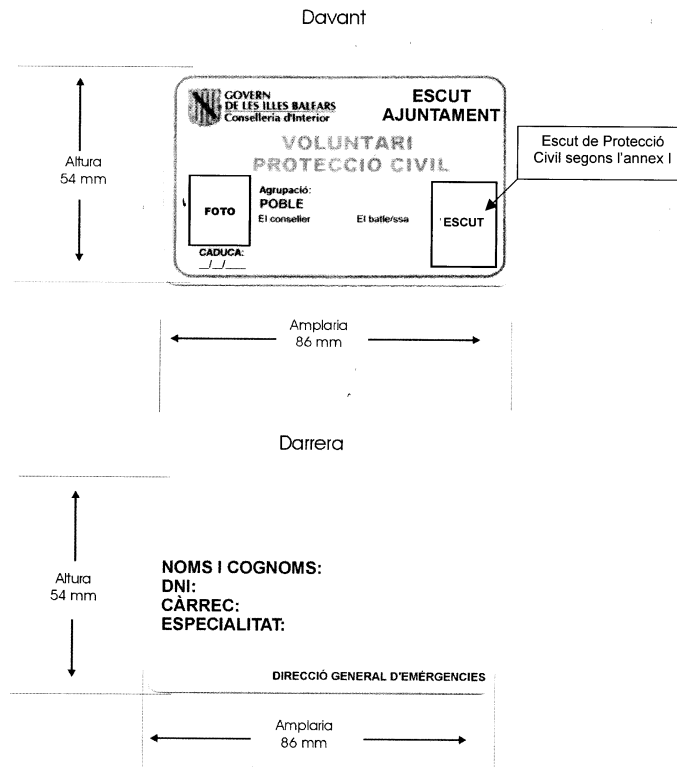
Davant

Altura
54 mm

GOVERN
DE LES ILLES BALEARS
Conselleria d'Interior

ESCUT
AJUNTAMENT

VOLUNTARI
PROTECCIO CIVIL

Escut de Protecció Civil segons l'annex I

FOTO

Agrupació:
POBLE
El conseller

El batle/ssa

ESCUT

CADUCA:
__/__/____

Amplaria
86 mm

Darrera

Altura
54 mm

NOMS I COGNOMS:
DNI:
CÀRREC:
ESPECIALITAT:

DIRECCIÓ GENERAL D'EMÈRGENCIES

Amplaria
86 mm